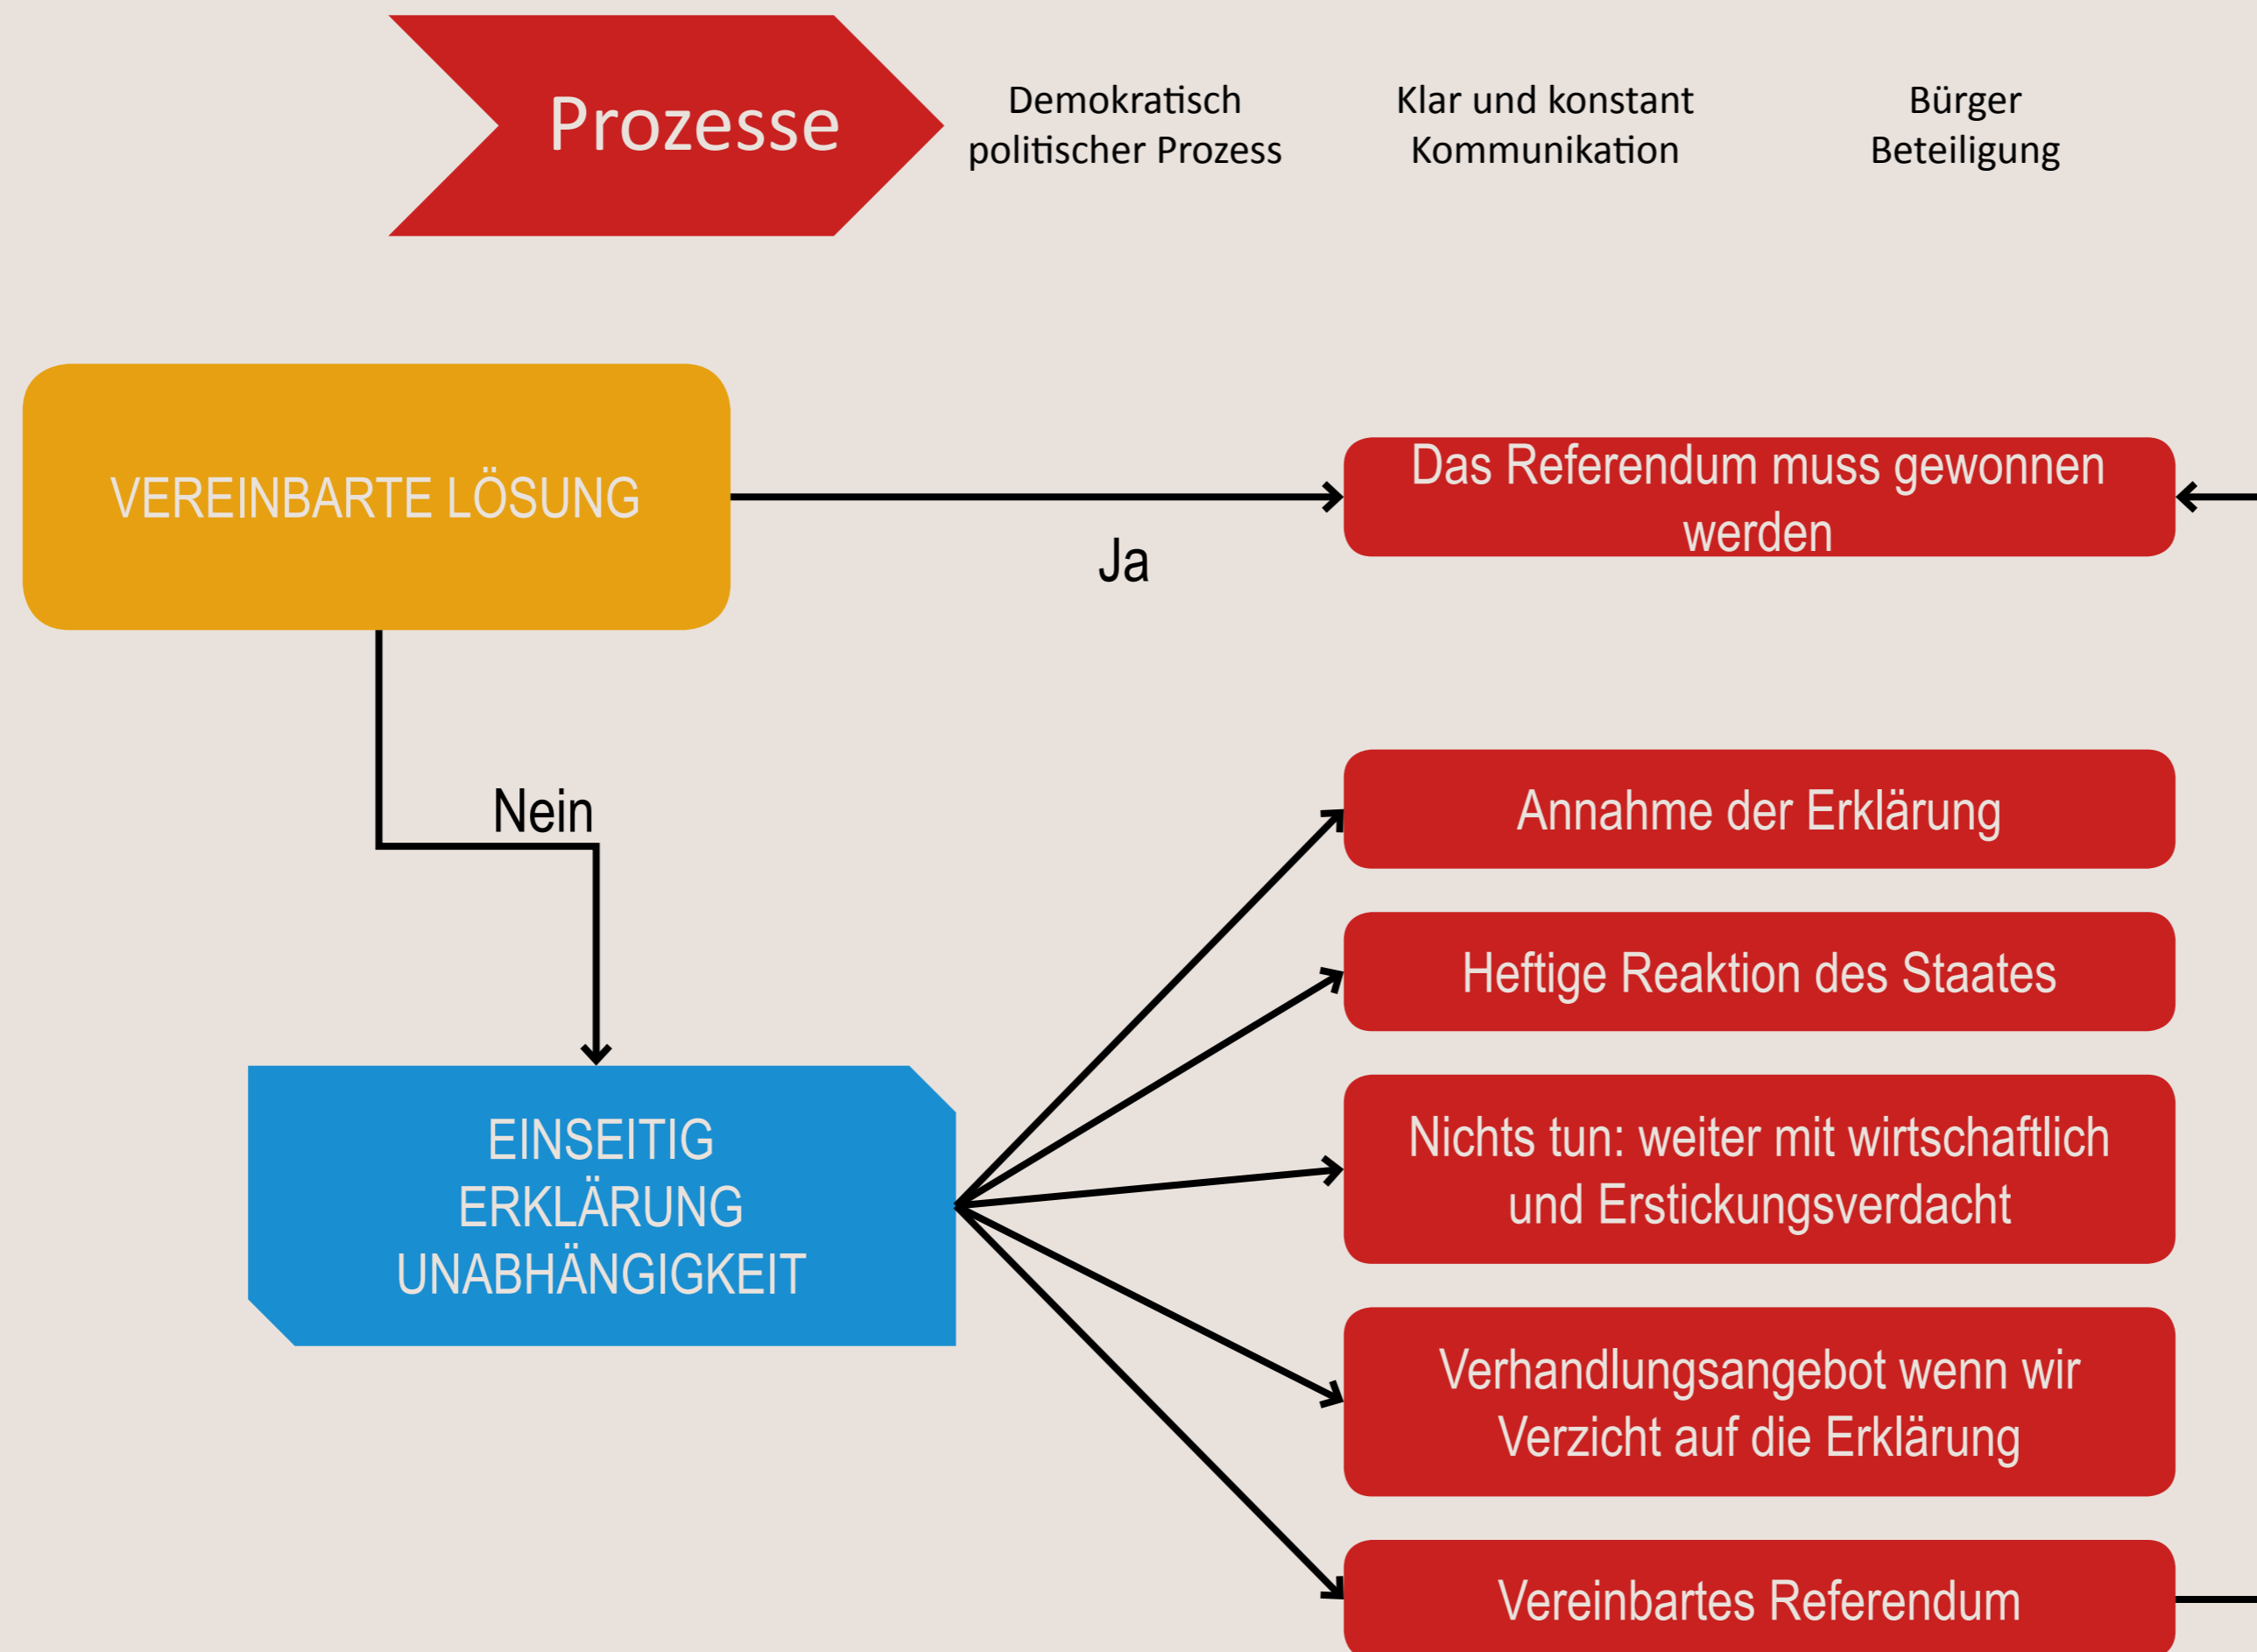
Prozesse

Demokratisch politischer Prozess

Klar und konstant Kommunikation

Bürger Beteiligung

VEREINBARTE LÖSUNG

Ja

Das Referendum muss gewonnen werden

Nein

EINSEITIG ERKLÄRUNG UNABHÄNGIGKEIT

Annahme der Erklärung

Heftige Reaktion des Staates

Nichts tun: weiter mit wirtschaftlich und Erstickungsverdacht

Verhandlungsangebot wenn wir Verzicht auf die Erklärung

Vereinbartes Referendum